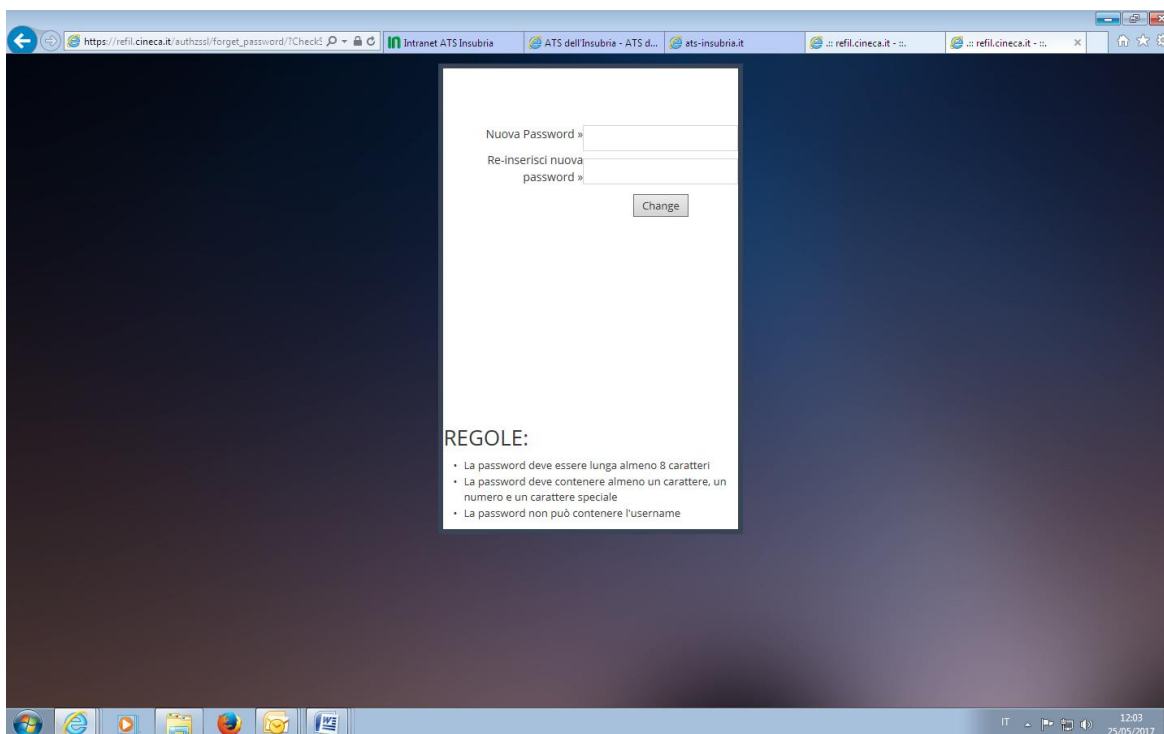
https://refil.cineca.it/authzssl/forget_password/?Check

Intranet ATS Insubria

ATS dell'Insubria - ATS d...

ats-insubria.it

.:: refil.cineca.it - ::.

.:: refil.cineca.it - ::.

Nuova Password »

Re-inserisci nuova password »

Change

REGOLE:

- La password deve essere lunga almeno 8 caratteri
- La password deve contenere almeno un carattere, un numero e un carattere speciale
- La password non può contenere l'username

IT

12:03
25/05/2017